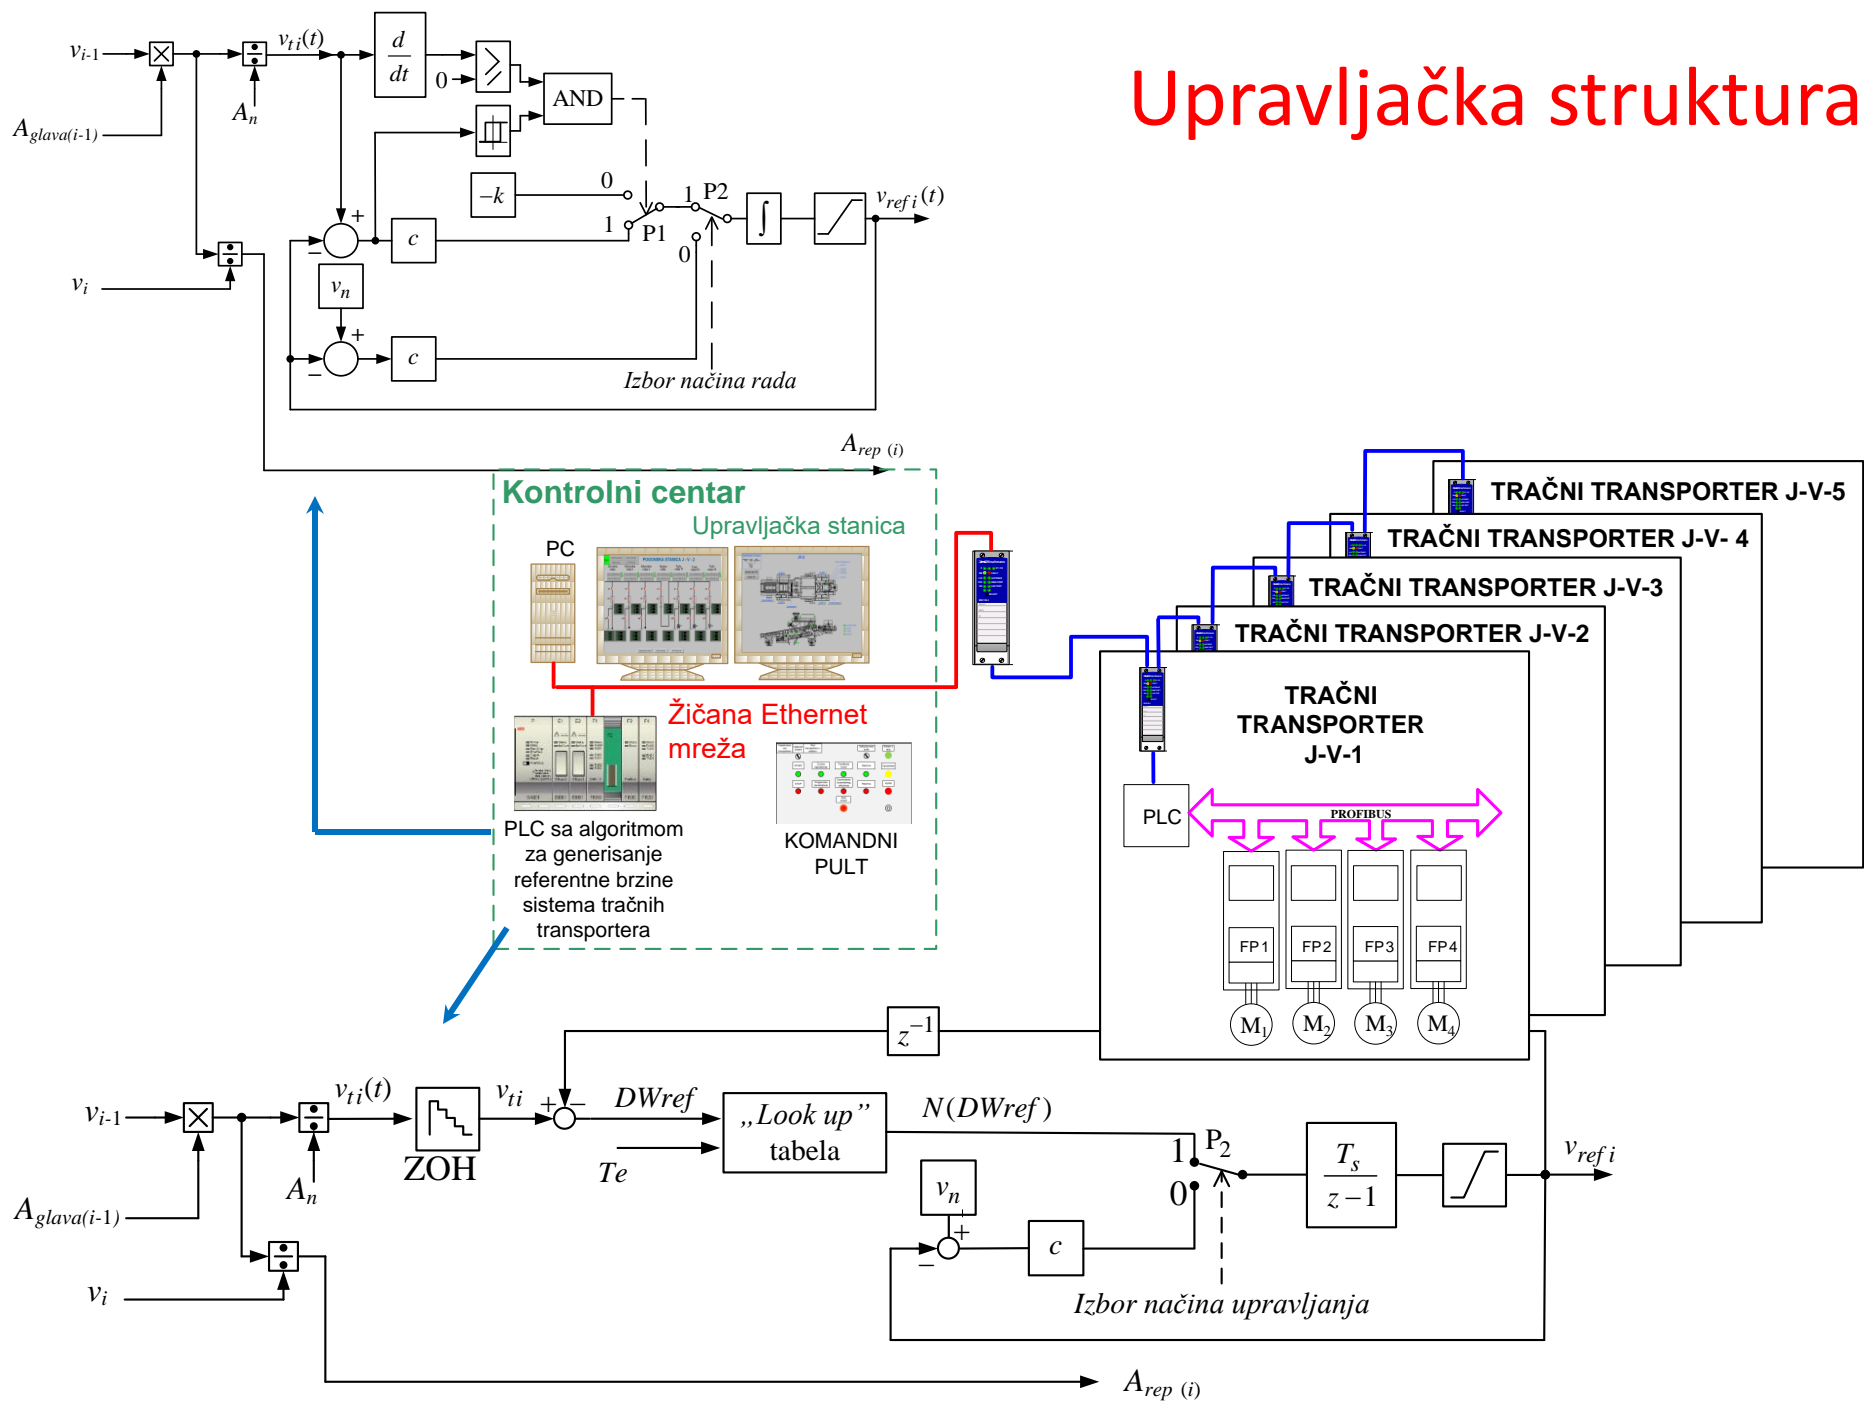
Upravljačka struktura

$v_{i\text{-}1}$
$A_{glava(i\text{-}1)}$
$v_{ti}(t)$
$A_n$
$\frac{d}{dt}$
0
AND
$-k$
0
1
P2
1
P1
0
$v_{ref\,i}(t)$
+
−
$c$
$v_i$
$v_n$
+
−
$c$
Izbor načina rada
$A_{rep\ (i)}$

Kontrolni centar
Upravljačka stanica
PC
Žičana Ethernet mreža
PLC sa algoritmom za generisanje referentne brzine sistema tračnih transportera
KOMANDNI PULT

TRAČNI TRANSPORTER J-V-5
TRAČNI TRANSPORTER J-V- 4
TRAČNI TRANSPORTER J-V-3
TRAČNI TRANSPORTER J-V-2
TRAČNI TRANSPORTER J-V-1
PLC
PROFIBUS
FP1
FP2
FP3
FP4
$M_1$
$M_2$
$M_3$
$M_4$

$z^{-1}$
$v_{i\text{-}1}$
$v_{ti}(t)$
$v_{ti}$
+
−
DWref
„Look up” tabela
$N(DWref)$
1
$P_2$
0
$\frac{T_s}{z-1}$
$v_{ref\,i}$
$A_{glava(i\text{-}1)}$
$A_n$
ZOH
Te
$v_n$
+
−
$c$
$v_i$
Izbor načina upravljanja
$A_{rep\ (i)}$